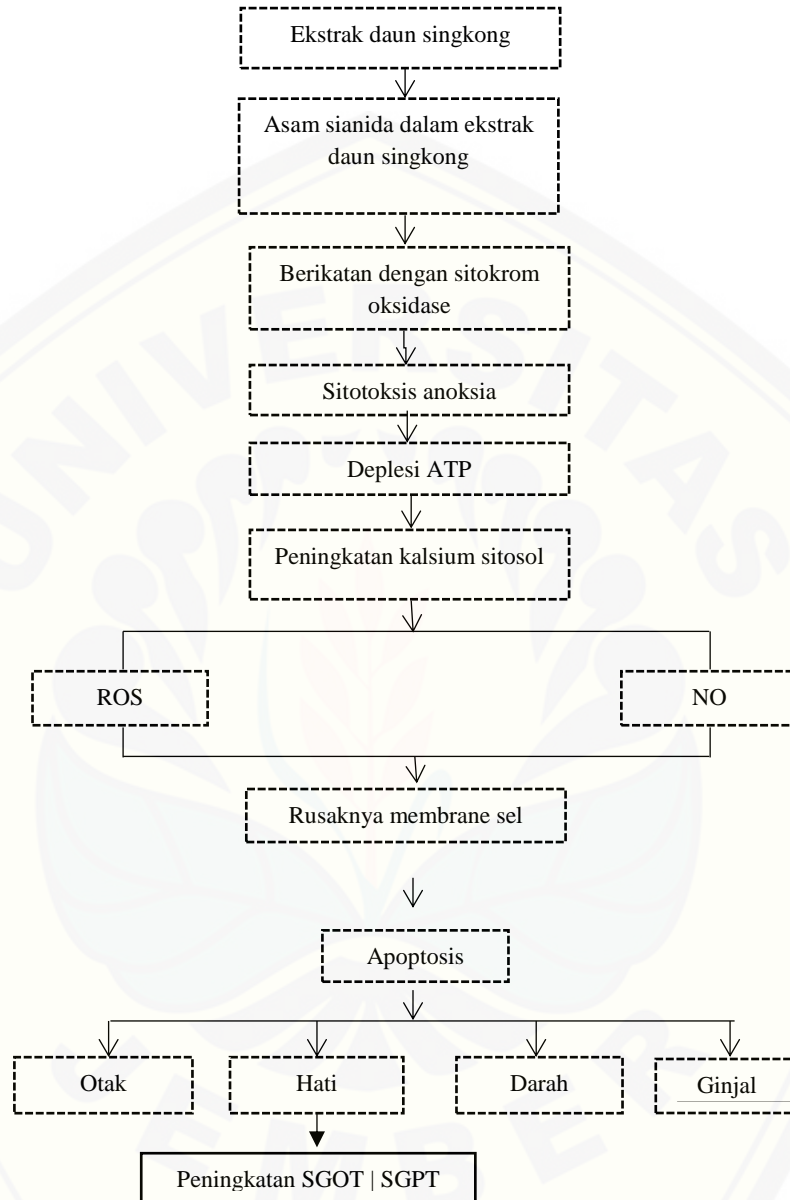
Ekstrak daun singkong

Asam sianida dalam ekstrak daun singkong

Berikatan dengan sitokrom oksidase

Sitotoksis anoksia

Deplesi ATP

Peningkatan kalsium sitosol

ROS

NO

Rusaknya membrane sel

Apoptosis

Otak

Hati

Darah

Ginjal

Peningkatan SGOT | SGPT